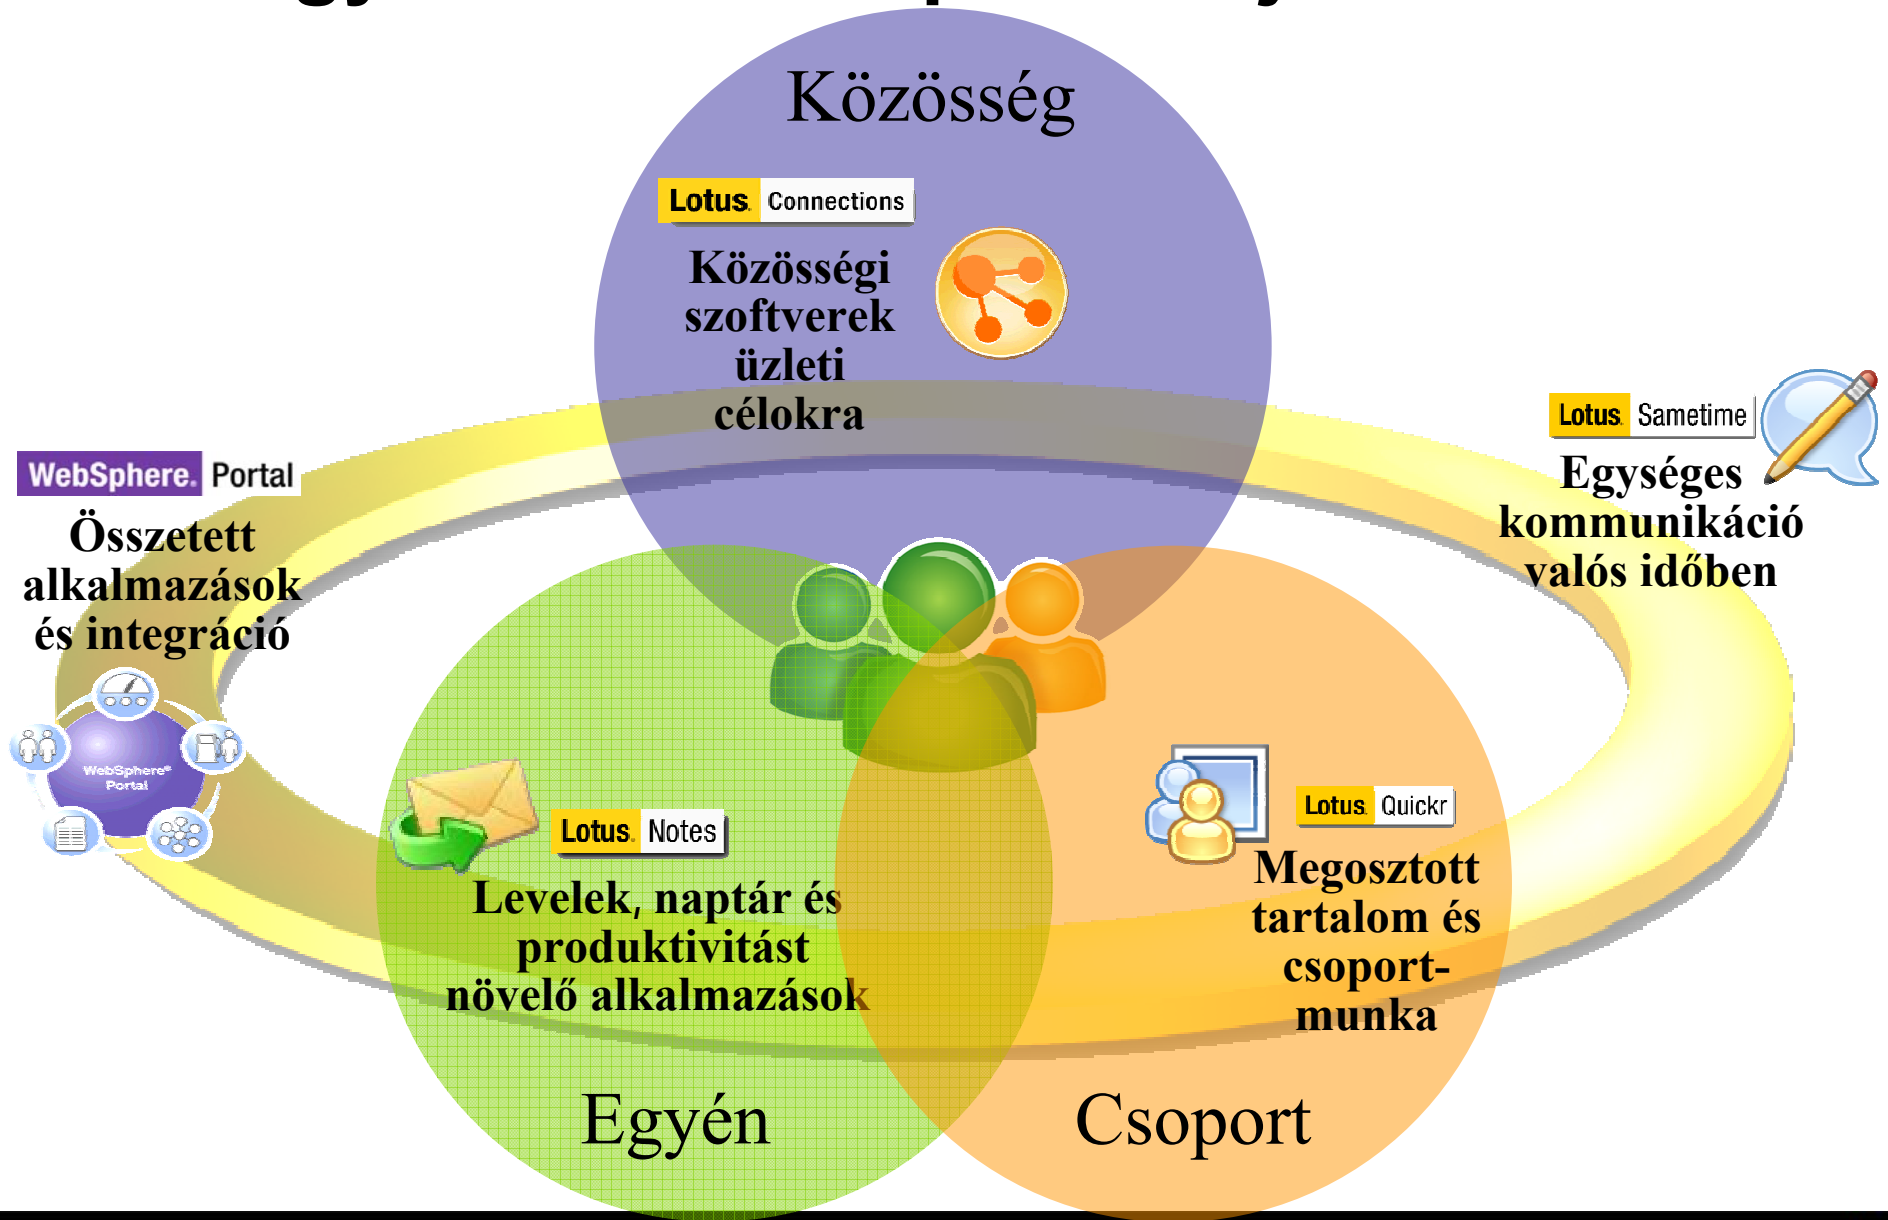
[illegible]

Közösség

Lotus. Connections

Közösségi szoftverek üzleti célokra

WebSphere. Portal

Összetett alkalmazások és integráció

WebSphere Portal

Lotus. Sametime

Egységes kommunikáció valós időben

Lotus. Notes

Levelek, naptár és produktivitást növelő alkalmazások

Lotus. Quickr

Megosztott tartalom és csoport-munka

Egyén

Csoport